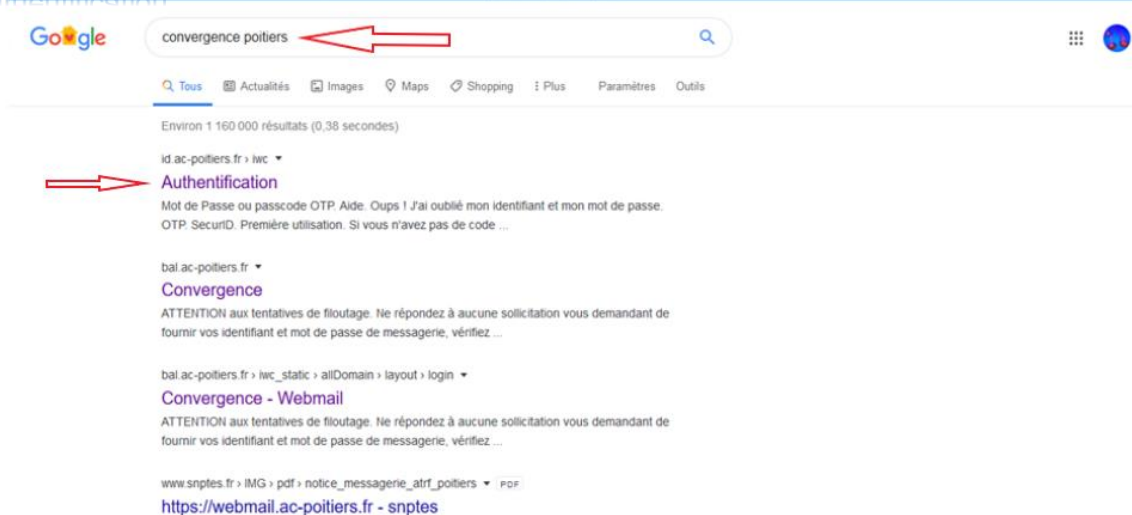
Google

convergence poitiers

Tous  Actualités  Images  Maps  Shopping  Plus  Paramètres  Outils

Environ 1 160 000 résultats (0,38 secondes)

id.ac-poitiers.fr › iwc ▾
Authentification
Mot de Passe ou passcode OTP. Aide. Oups ! J'ai oublié mon identifiant et mon mot de passe. OTP. SecurID. Première utilisation. Si vous n'avez pas de code ...

bal.ac-poitiers.fr ▾
Convergence
ATTENTION aux tentatives de filoutage. Ne répondez à aucune sollicitation vous demandant de fournir vos identifiant et mot de passe de messagerie, vérifiez ...

bal.ac-poitiers.fr › iwc_static › allDomain › layout › login ▾
Convergence - Webmail
ATTENTION aux tentatives de filoutage. Ne répondez à aucune sollicitation vous demandant de fournir vos identifiant et mot de passe de messagerie, vérifiez ...

www.snptes.fr › IMG › pdf › notice_messagerie_atrf_poitiers ▾ PDF
https://webmail.ac-poitiers.fr - snptes